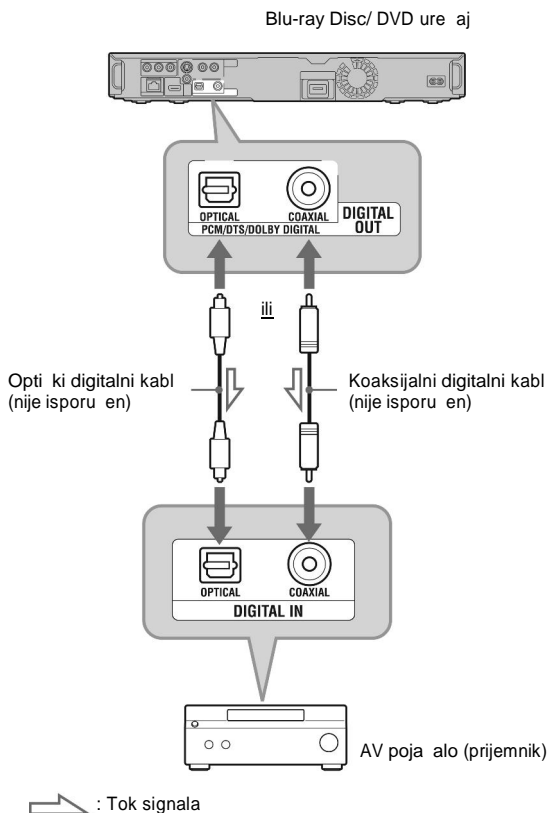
Blu-ray Disc/ DVD ure aj

OPTICAL

COAXIAL

PCM/DTS/DOLBY DIGITAL

DIGITAL OUT

ili

Opti ki digitalni kabl (nije isporu en)

Koaksijalni digitalni kabl (nije isporu en)

OPTICAL

COAXIAL

DIGITAL IN

AV poja alo (prijemnik)

: Tok signala